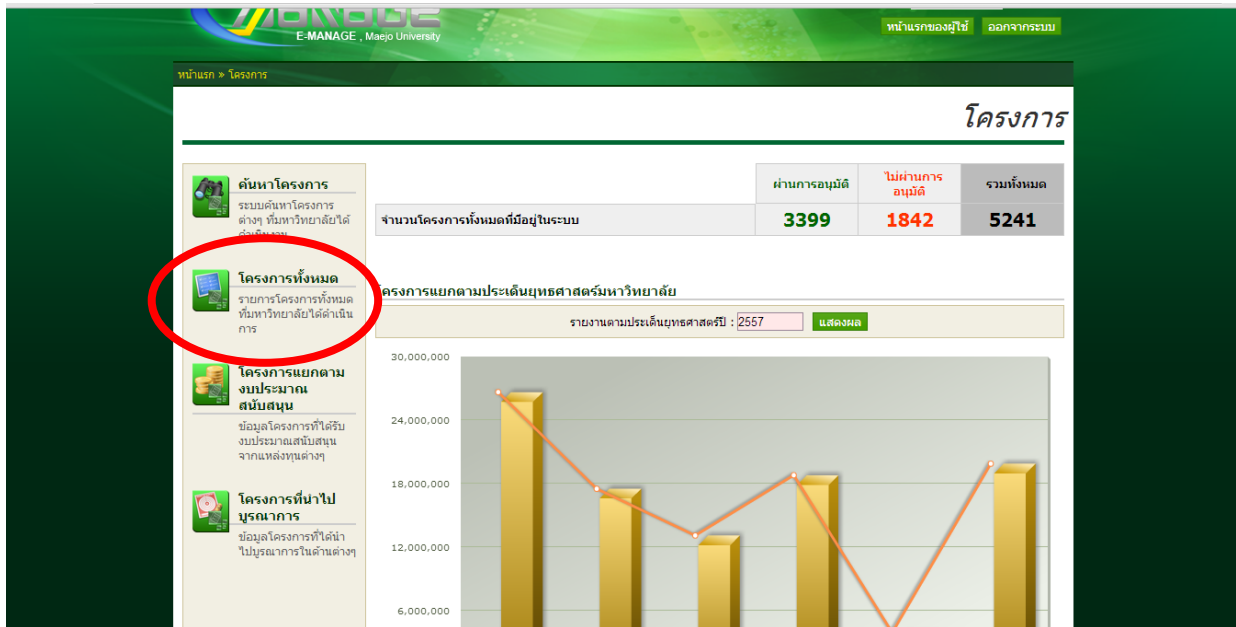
E-MANAGE , Maejo University

หน้าแรกของผู้ใช้ ออกจากระบบ

หน้าแรก » โครงการ

โครงการ

ค้นหาโครงการ
ระบบค้นหาโครงการต่างๆ ที่มหาวิทยาลัยได้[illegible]

โครงการทั้งหมด
รายการโครงการทั้งหมดที่มหาวิทยาลัยได้ดำเนินการ

โครงการแยกตามงบประมาณสนับสนุน
ข้อมูลโครงการที่ได้รับงบประมาณสนับสนุนจากแหล่งทุนต่างๆ

โครงการที่นำไปบูรณาการ
ข้อมูลโครงการที่ได้นำไปบูรณาการในด้านต่างๆ

| | ผ่านการอนุมัติ | ไม่ผ่านการอนุมัติ | รวมทั้งหมด |
|---|---|---|---|
| จำนวนโครงการทั้งหมดที่มีอยู่ในระบบ | 3399 | 1842 | 5241 |

โครงการแยกตามประเด็นยุทธศาสตร์มหาวิทยาลัย

รายงานตามประเด็นยุทธศาสตร์ปี : 2557 แสดงผล

30,000,000
24,000,000
18,000,000
12,000,000
6,000,000